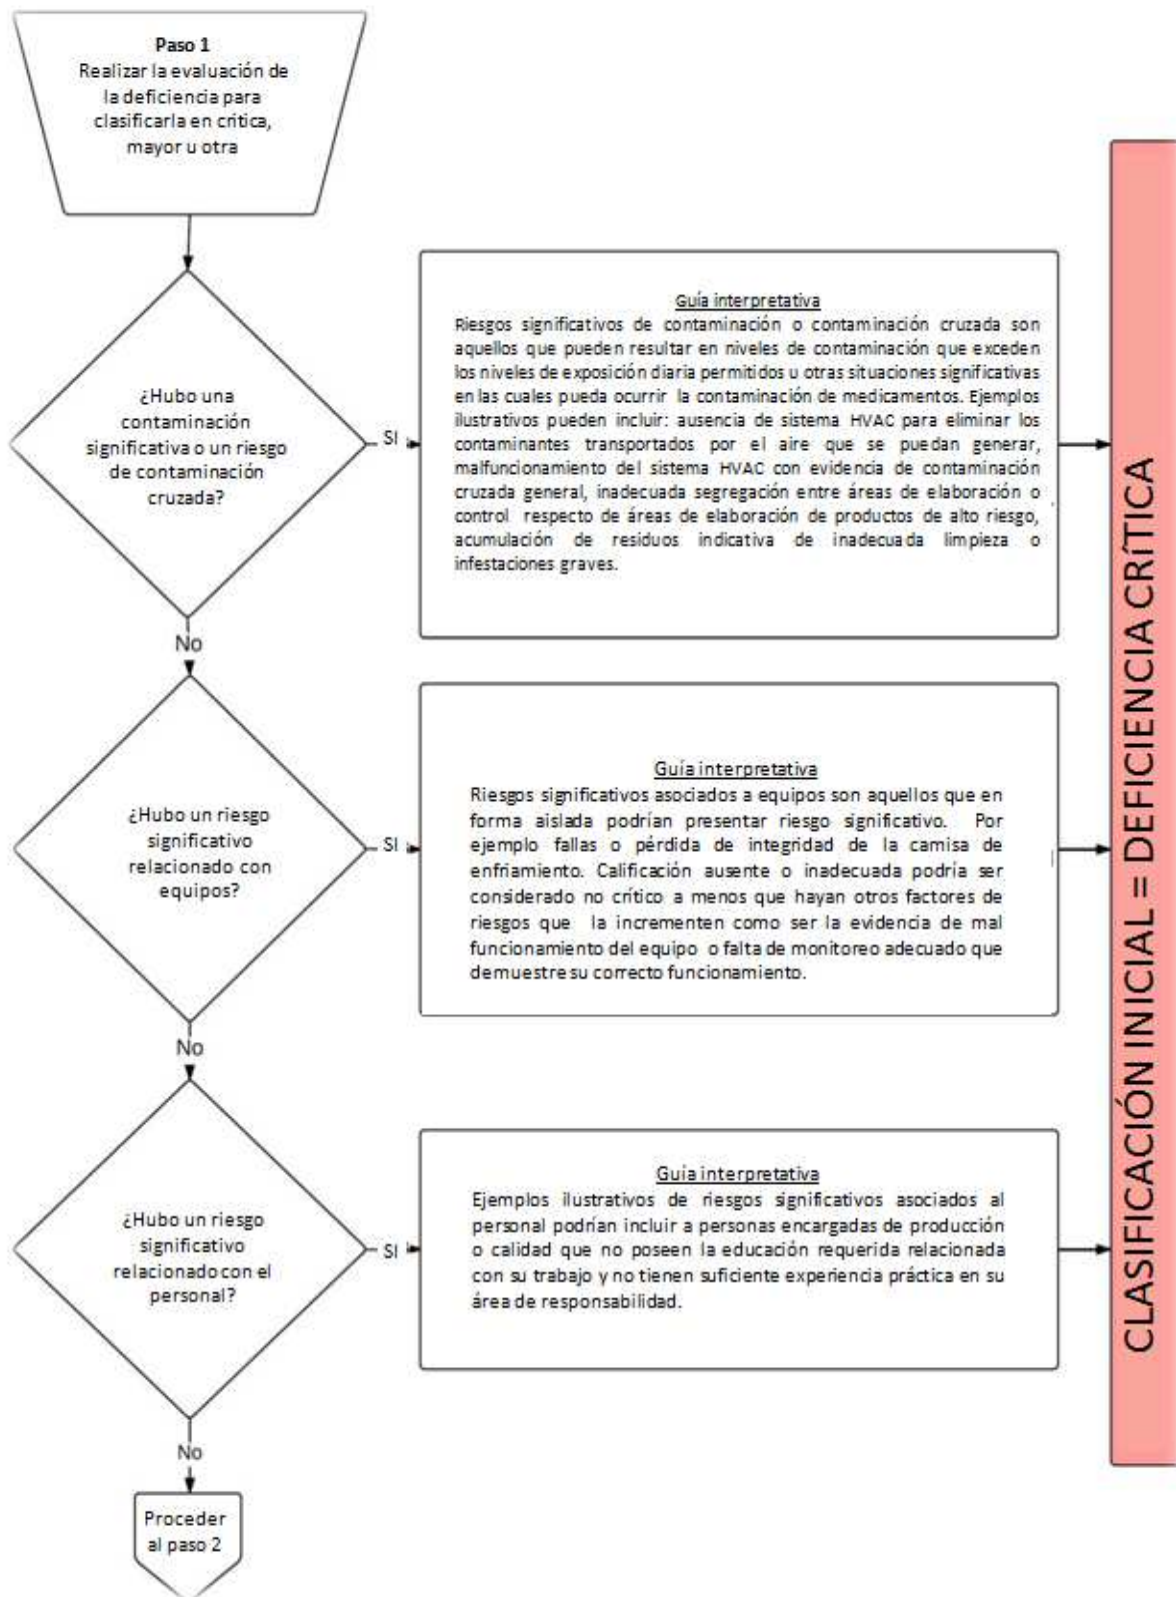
Paso 1
Realizar la evaluación de la deficiencia para clasificarla en crítica, mayor u otra

¿Hubo una contaminación significativa o un riesgo de contaminación cruzada?

SI

Guía interpretativa
Riesgos significativos de contaminación o contaminación cruzada son aquellos que pueden resultar en niveles de contaminación que exceden los niveles de exposición diaria permitidos u otras situaciones significativas en las cuales pueda ocurrir la contaminación de medicamentos. Ejemplos ilustrativos pueden incluir: ausencia de sistema HVAC para eliminar los contaminantes transportados por el aire que se puedan generar, malfuncionamiento del sistema HVAC con evidencia de contaminación cruzada general, inadecuada segregación entre áreas de elaboración o control respecto de áreas de elaboración de productos de alto riesgo, acumulación de residuos indicativa de inadecuada limpieza o infestaciones graves.

No

¿Hubo un riesgo significativo relacionado con equipos?

SI

Guía interpretativa
Riesgos significativos asociados a equipos son aquellos que en forma aislada podrían presentar riesgo significativo. Por ejemplo fallas o pérdida de integridad de la camisa de enfriamiento. Calificación ausente o inadecuada podría ser considerado no crítico a menos que hayan otros factores de riesgos que la incrementen como ser la evidencia de mal funcionamiento del equipo o falta de monitoreo adecuado que demuestre su correcto funcionamiento.

No

¿Hubo un riesgo significativo relacionado con el personal?

SI

Guía interpretativa
Ejemplos ilustrativos de riesgos significativos asociados al personal podrían incluir a personas encargadas de producción o calidad que no poseen la educación requerida relacionada con su trabajo y no tienen suficiente experiencia práctica en su área de responsabilidad.

No

Proceder al paso 2

CLASIFICACIÓN INICIAL = DEFICIENCIA CRÍTICA